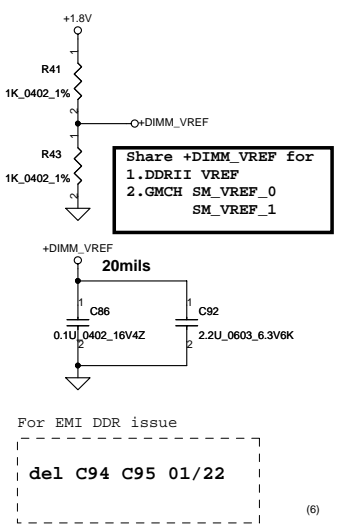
+1.8V

1

R41

1K_0402_1%

2

+DIMM_VREF

1

R43

1K_0402_1%

2

Share +DIMM_VREF for
1.DDRII VREF
2.GMCH SM_VREF_0
SM_VREF_1

+DIMM_VREF

20mils

1

C86

0.1U_0402_16V4Z

2

1

C92

2.2U_0603_6.3V6K

2

For EMI DDR issue

del C94 C95 01/22

(6)